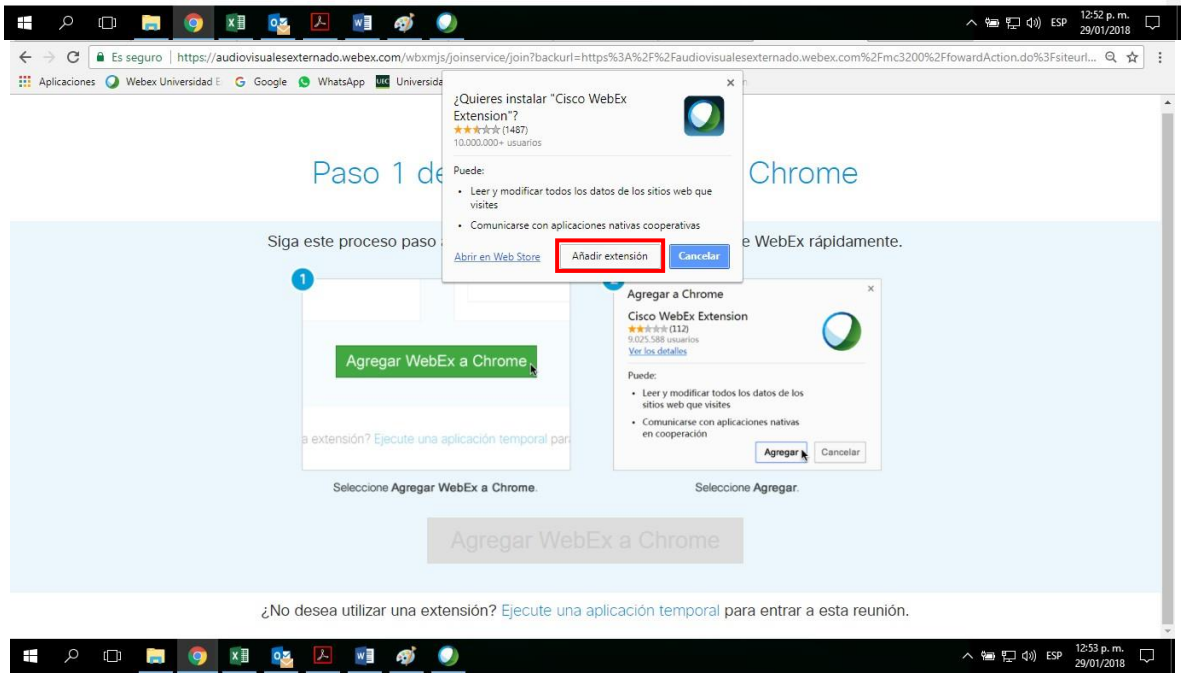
ESP 12:52 p. m. 29/01/2018

Es seguro | https://audiovisualesexternado.webex.com/wbxmjs/joinservice/join?backurl=https%3A%2F%2Faudiovisualesexternado.webex.com%2Fmc3200%2FfowardAction.do%3Fsiteurl...

Aplicaciones Webex Universidad E G Google WhatsApp Universida

¿Quieres instalar "Cisco WebEx Extension"?
(1487)
10.000.000+ usuarios

Puede:
• Leer y modificar todos los datos de los sitios web que visites
• Comunicarse con aplicaciones nativas cooperativas

Abrir en Web Store Añadir extensión Cancelar

Paso 1 de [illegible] Chrome

Siga este proceso paso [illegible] e WebEx rápidamente.

1

Agregar WebEx a Chrome

a extensión? Ejecute una aplicación temporal par

Seleccione Agregar WebEx a Chrome.

Agregar a Chrome
Cisco WebEx Extension
(112)
9.025.588 usuarios
Ver los detalles

Puede:
• Leer y modificar todos los datos de los sitios web que visites
• Comunicarse con aplicaciones nativas en cooperación

Agregar Cancelar

Seleccione Agregar.

Agregar WebEx a Chrome

¿No desea utilizar una extensión? Ejecute una aplicación temporal para entrar a esta reunión.

ESP 12:53 p. m. 29/01/2018